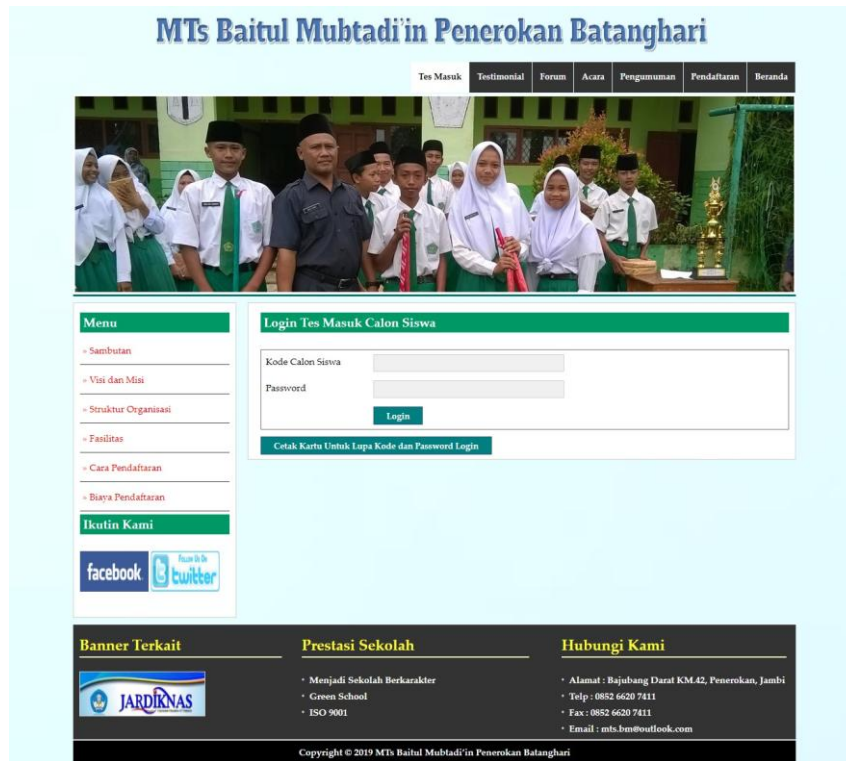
MTs Baitul Mubtadi'in Penerokan Batanghari

Tes Masuk | Testimonial | Forum | Acara | Pengumuman | Pendaftaran | Beranda

Menu
» Sambutan
» Visi dan Misi
» Struktur Organisasi
» Fasilitas
» Cara Pendaftaran
» Biaya Pendaftaran

Ikutin Kami
facebook | Follow Us On twitter

Login Tes Masuk Calon Siswa
Kode Calon Siswa
Password
Login
Cetak Kartu Untuk Lupa Kode dan Password Login

Banner Terkait
JARDIKNAS

Prestasi Sekolah
· Menjadi Sekolah Berkarakter
· Green School
· ISO 9001

Hubungi Kami
· Alamat : Bajubang Darat KM.42, Penerokan, Jambi
· Telp : 0852 6620 7411
· Fax : 0852 6620 7411
· Email : mts.bm@outlook.com

Copyright © 2019 MTs Baitul Mubtadi'in Penerokan Batanghari